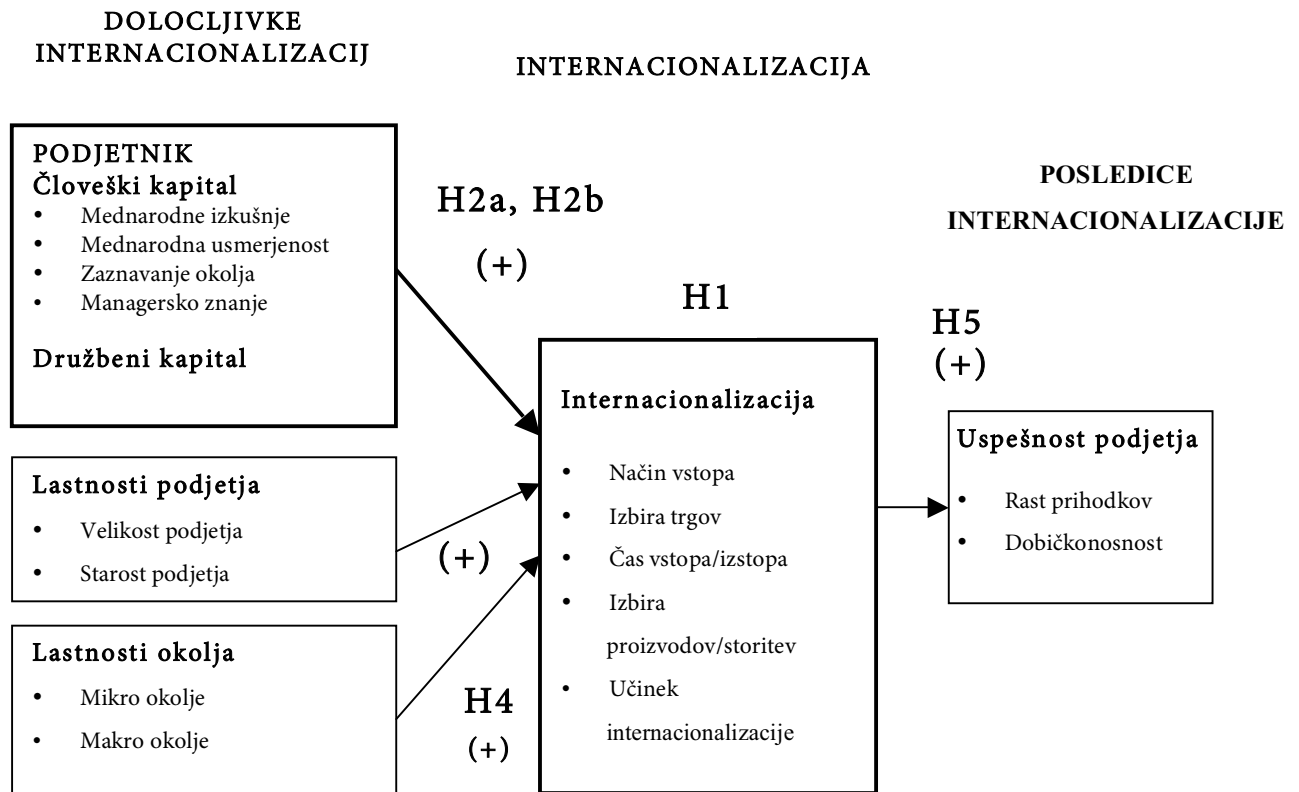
DOLOCLJIVKE INTERNACIONALIZACIJ

INTERNACIONALIZACIJA

POSLEDICE INTERNACIONALIZACIJE

PODJETNIK
Človeški kapital
- Mednarodne izkušnje
- Mednarodna usmerjenost
- Zaznavanje okolja
- Managersko znanje

Družbeni kapital

H2a, H2b
(+)

H1

H5
(+)

Internacionalizacija
- Način vstopa
- Izbira trgov
- Čas vstopa/izstopa
- Izbira proizvodov/storitev
- Učinek internacionalizacije

Uspešnost podjetja
- Rast prihodkov
- Dobičkonosnost

Lastnosti podjetja
- Velikost podjetja
- Starost podjetja

(+)

Lastnosti okolja
- Mikro okolje
- Makro okolje

H4
(+)